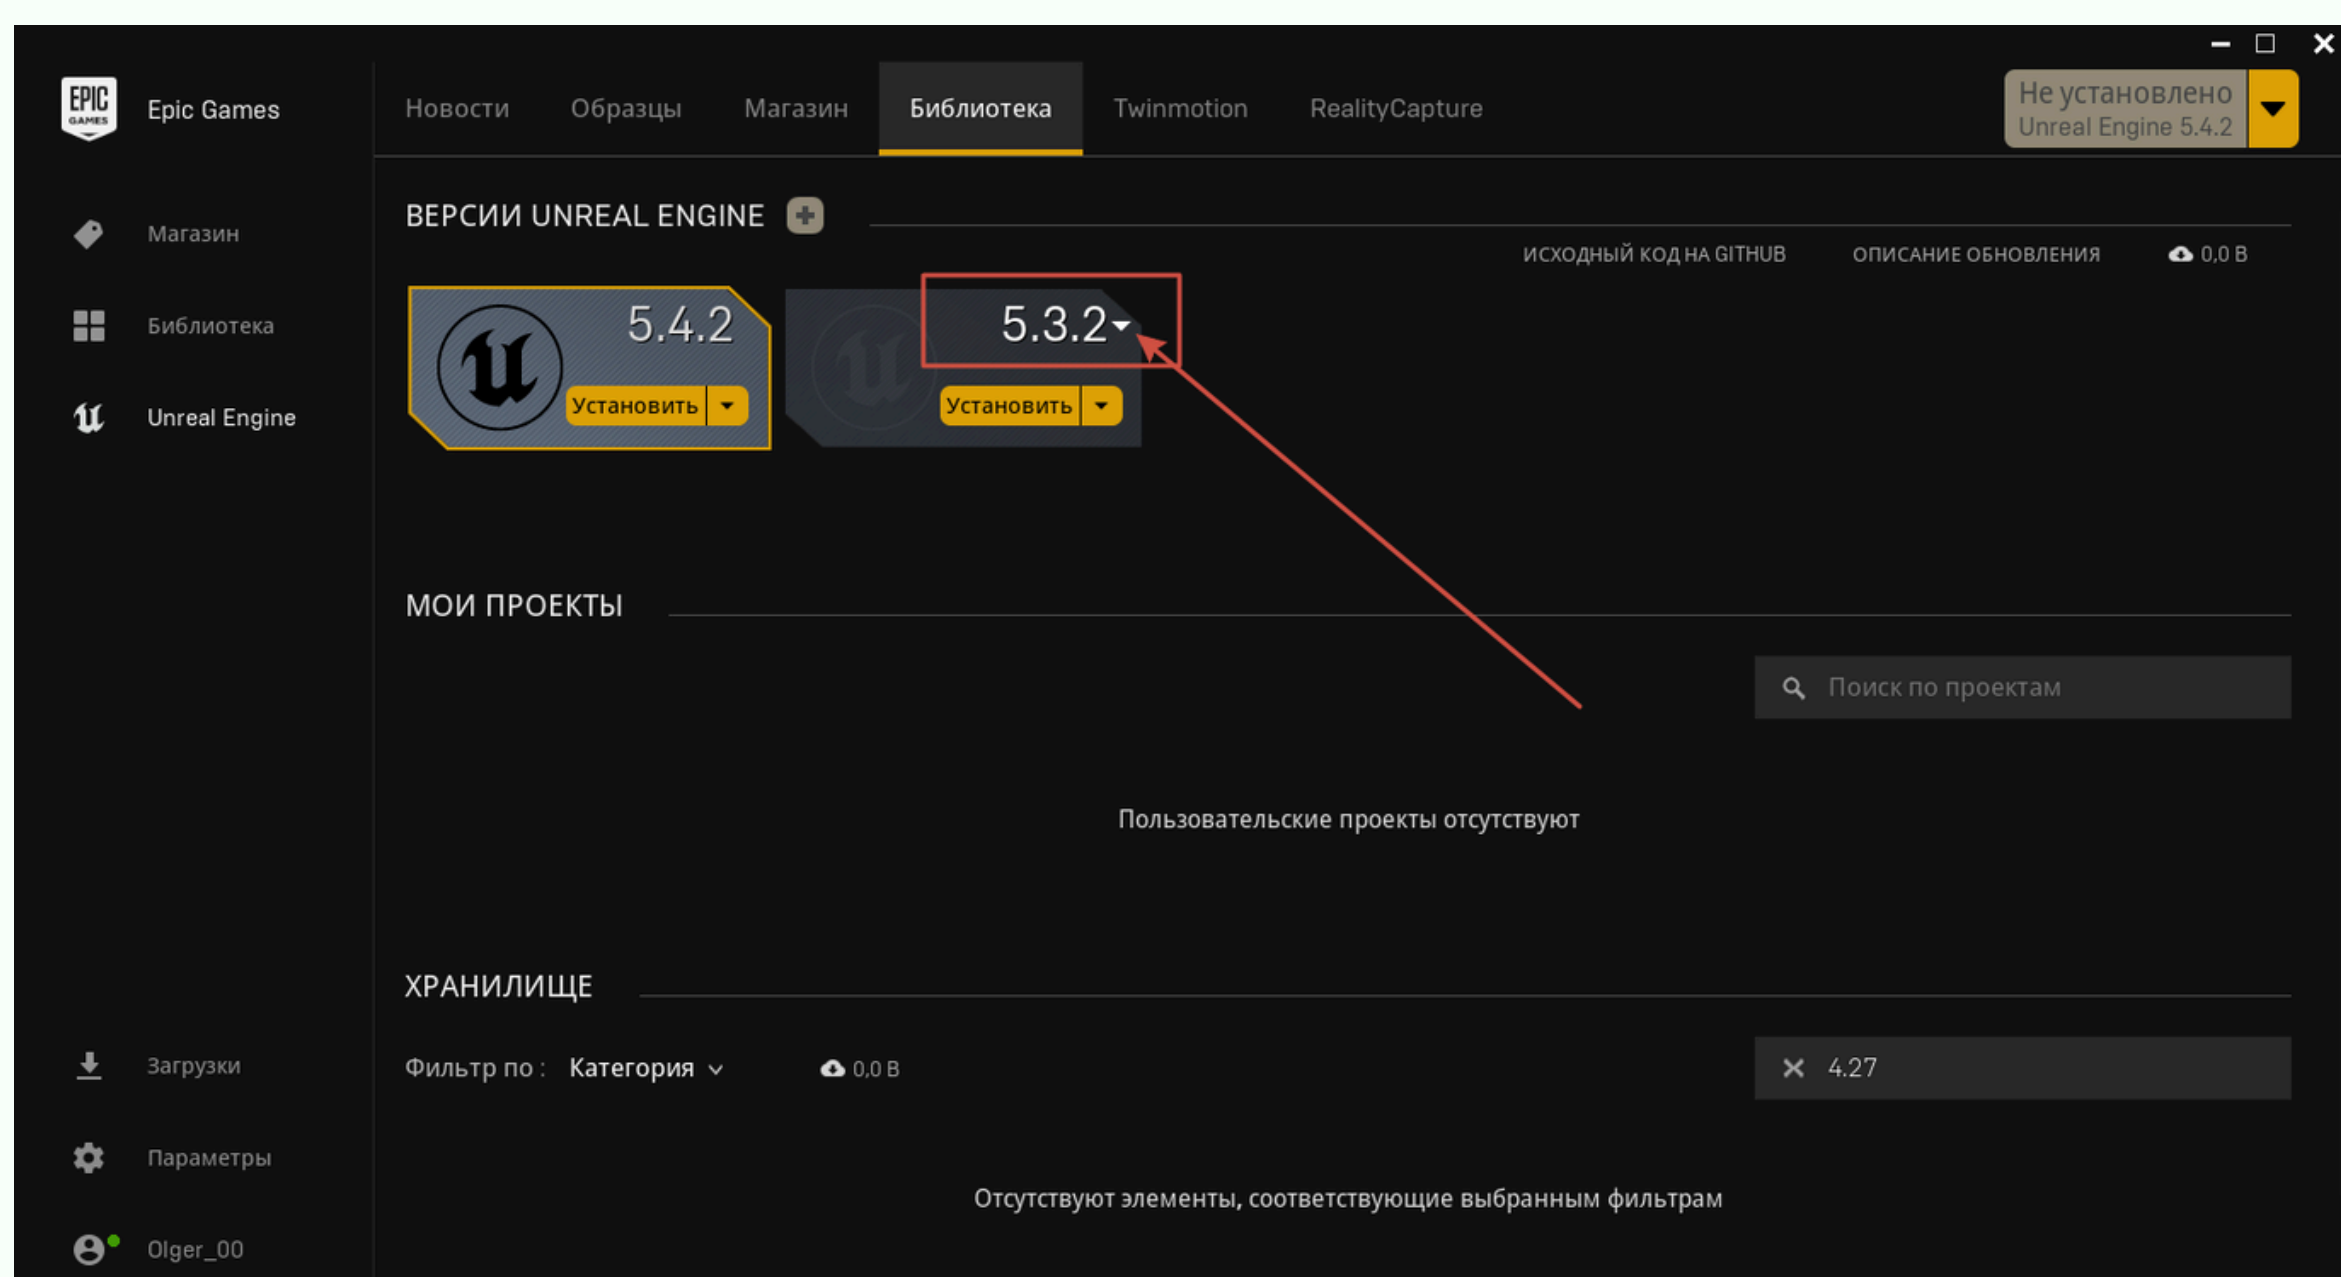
EPIC GAMES
Epic Games

Магазин
Библиотека
Unreal Engine

Новости Образцы Магазин Библиотека Twinmotion RealityCapture

Не установлено
Unreal Engine 5.4.2

ВЕРСИИ UNREAL ENGINE

ИСХОДНЫЙ КОД НА GITHUB ОПИСАНИЕ ОБНОВЛЕНИЯ 0,0 B

5.4.2
Установить

5.3.2
Установить

МОИ ПРОЕКТЫ

Поиск по проектам

Пользовательские проекты отсутствуют

ХРАНИЛИЩЕ

Фильтр по : Категория 0,0 B

4.27

Отсутствуют элементы, соответствующие выбранным фильтрам

Загрузки
Параметры
Olger_00